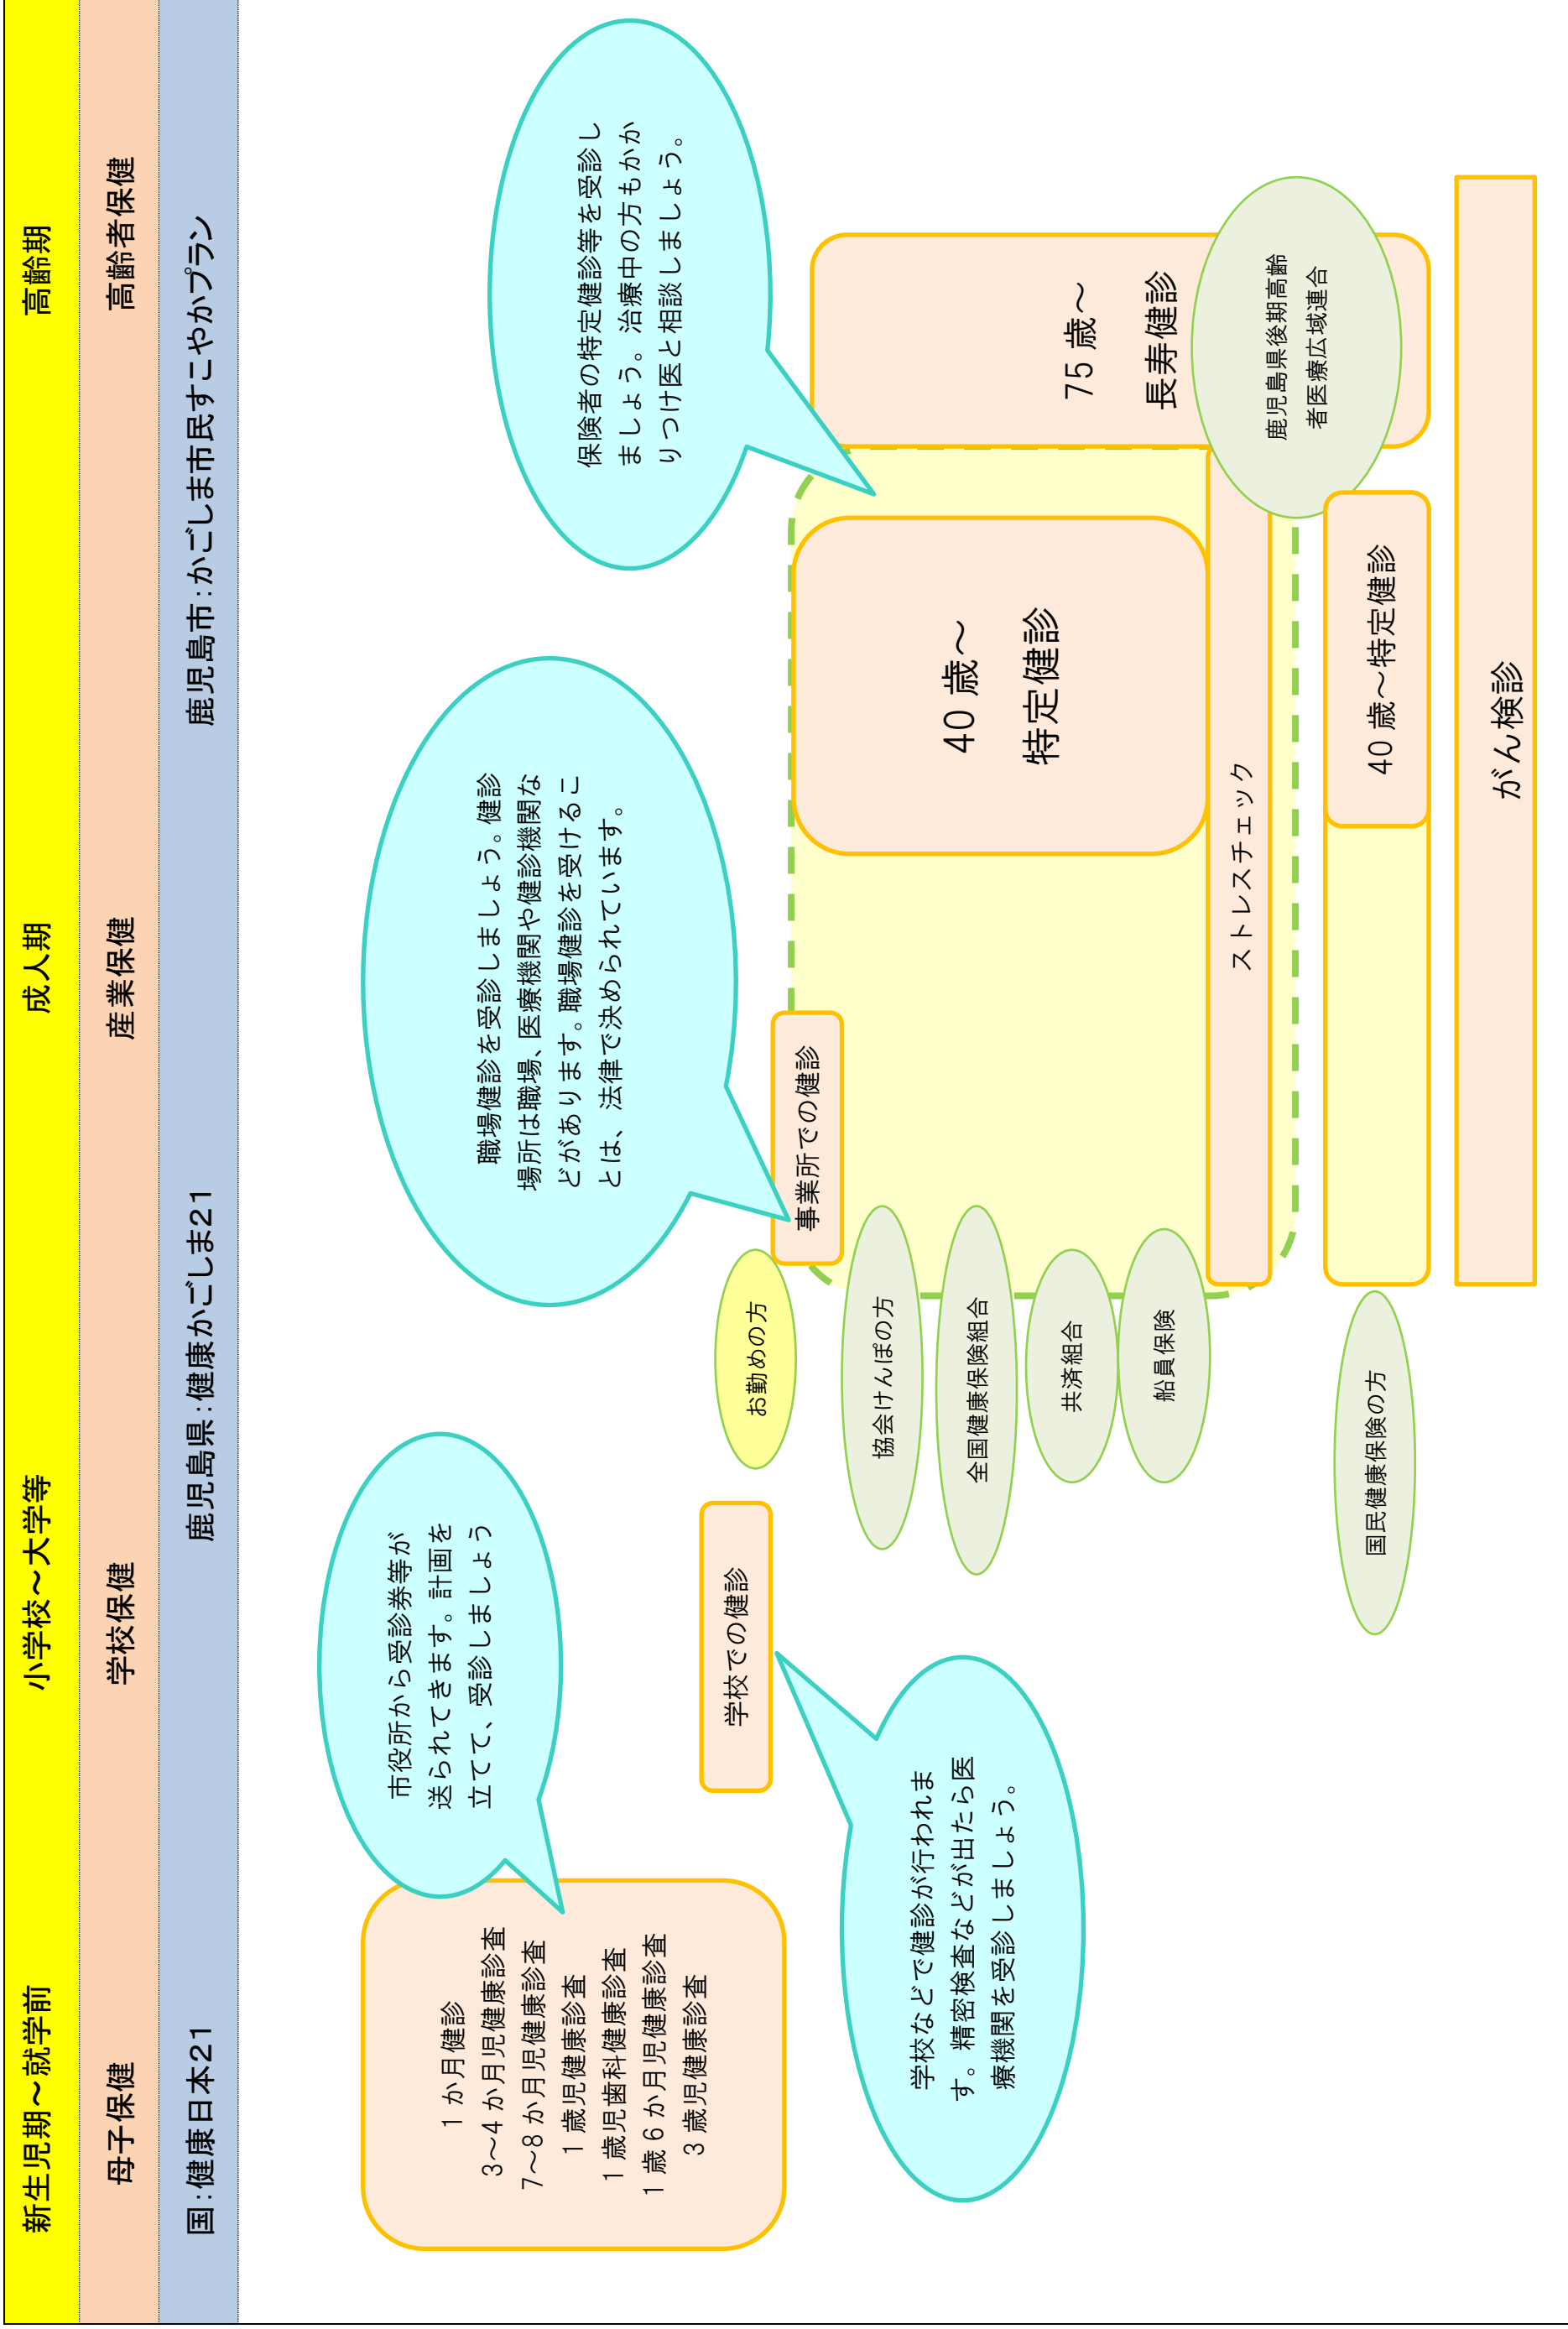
新生児期～就学前

小学校～大学等

成人期

高齢期

母子保健

学校保健

産業保健

高齢者保健

国:健康日本21

鹿児島県:健康かごしま21

鹿児島市:かごしま市民すこやかプラン

1か月健診
3~4か月児健康診査
7~8か月児健康診査
1歳児健康診査
1歳児歯科健康診査
1歳6か月児健康診査
3歳児健康診査

市役所から受診券等が送られてきます。計画を立てて、受診しましょう

学校での健診

学校などで健診が行われます。精密検査などが出たら医療機関を受診しましょう。

職場健診を受診しましょう。健診場所は職場、医療機関や健診機関などがあります。職場健診を受けることは、法律で決められています。

お勤めの方

事業所での健診

協会けんぽの方

全国健康保険組合

共済組合

船員保険

保険者の特定健診等を受診しましょう。治療中の方もかかりつけ医と相談しましょう。

40歳～
特定健診

ストレスチェック

75歳～
長寿健診

鹿児島県後期高齢者医療広域連合

40歳～特定健診

国民健康保険の方

がん検診